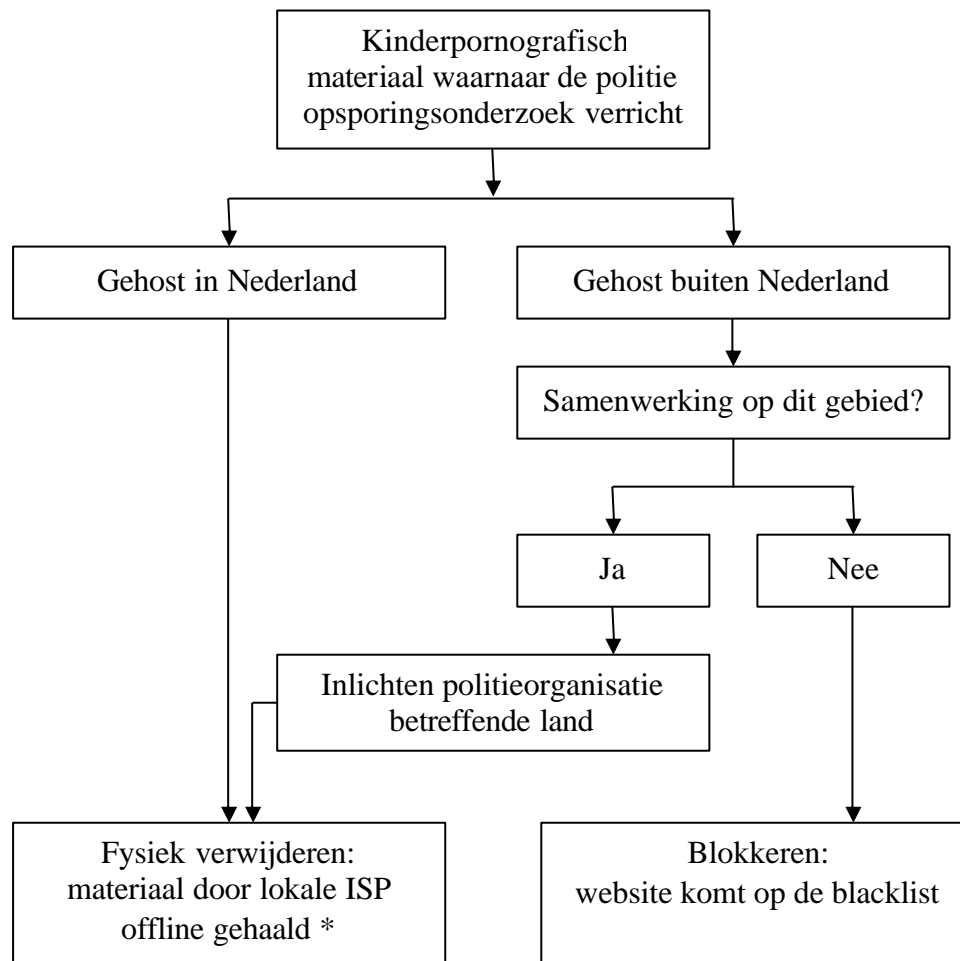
Kinderpornografisch materiaal waarnaar de politie opsporingsonderzoek verricht

Gehost in Nederland

Gehost buiten Nederland

Samenwerking op dit gebied?

Ja

Nee

Inlichten politieorganisatie betreffende land

Fysiek verwijderen: materiaal door lokale ISP offline gehaald *

Blokkeren: website komt op de blacklist